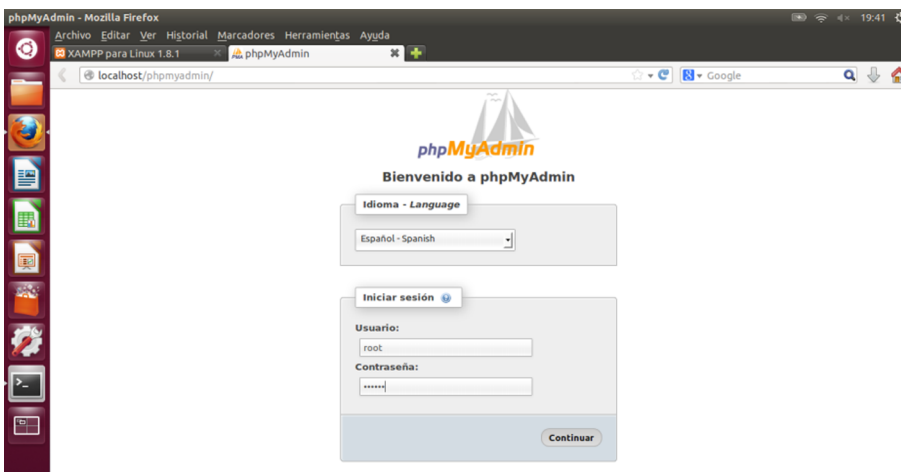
phpMyAdmin - Mozilla Firefox

19:41

Archivo Editar Ver Historial Marcadores Herramientas Ayuda

XAMPP para Linux 1.8.1

phpMyAdmin

localhost/phpmyadmin/

Google

phpMyAdmin

Bienvenido a phpMyAdmin

Idioma - *Language*

Español - Spanish

Iniciar sesión

Usuario:

root

Contraseña:

••••••

Continuar